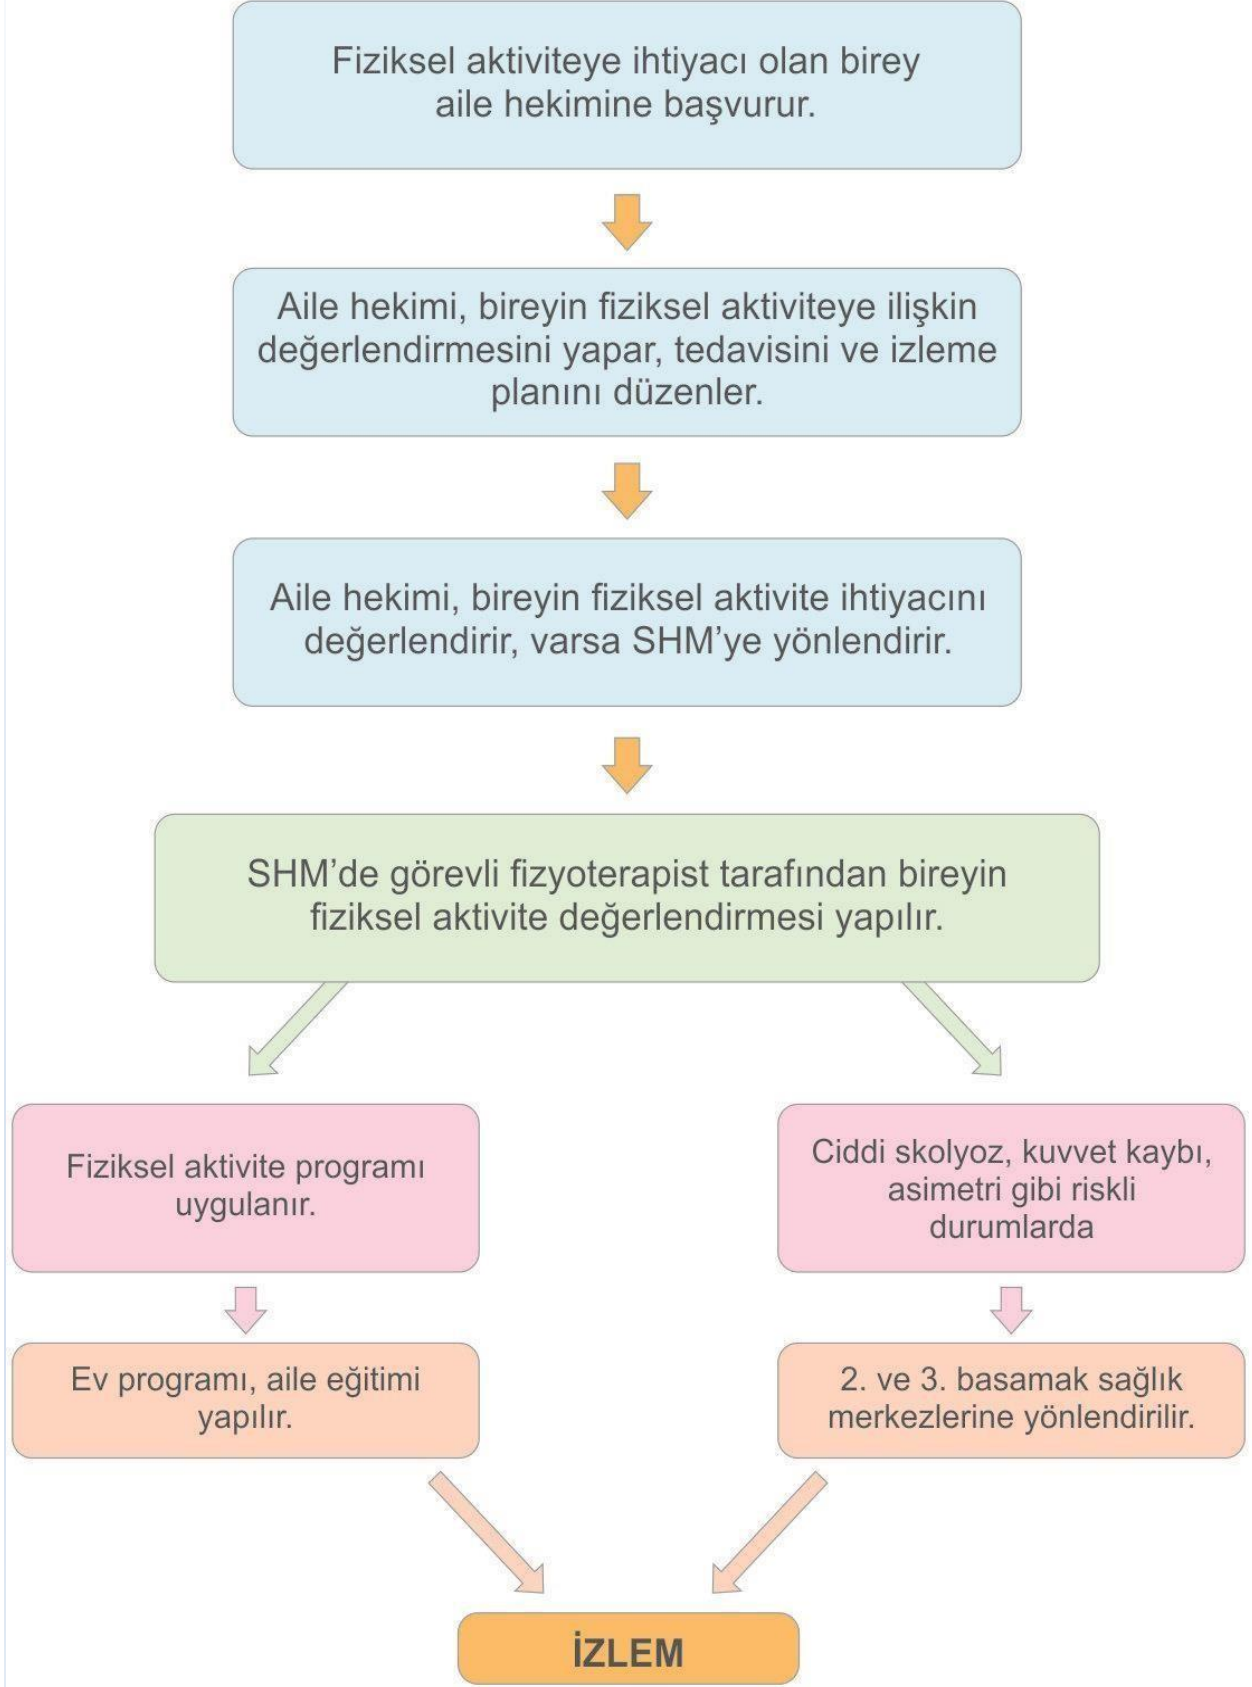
Fiziksel aktiviteye ihtiyacı olan birey aile hekimine başvurur.

Aile hekimi, bireyin fiziksel aktiviteye ilişkin değerlendirmesini yapar, tedavisini ve izleme planını düzenler.

Aile hekimi, bireyin fiziksel aktivite ihtiyacını değerlendirir, varsa SHM'ye yönlendirir.

SHM'de görevli fizyoterapist tarafından bireyin fiziksel aktivite değerlendirmesi yapılır.

Fiziksel aktivite programı uygulanır.

Ev programı, aile eğitimi yapılır.

Ciddi skolyoz, kuvvet kaybı, asimetri gibi riskli durumlarda

2. ve 3. basamak sağlık merkezlerine yönlendirilir.

İZLEM